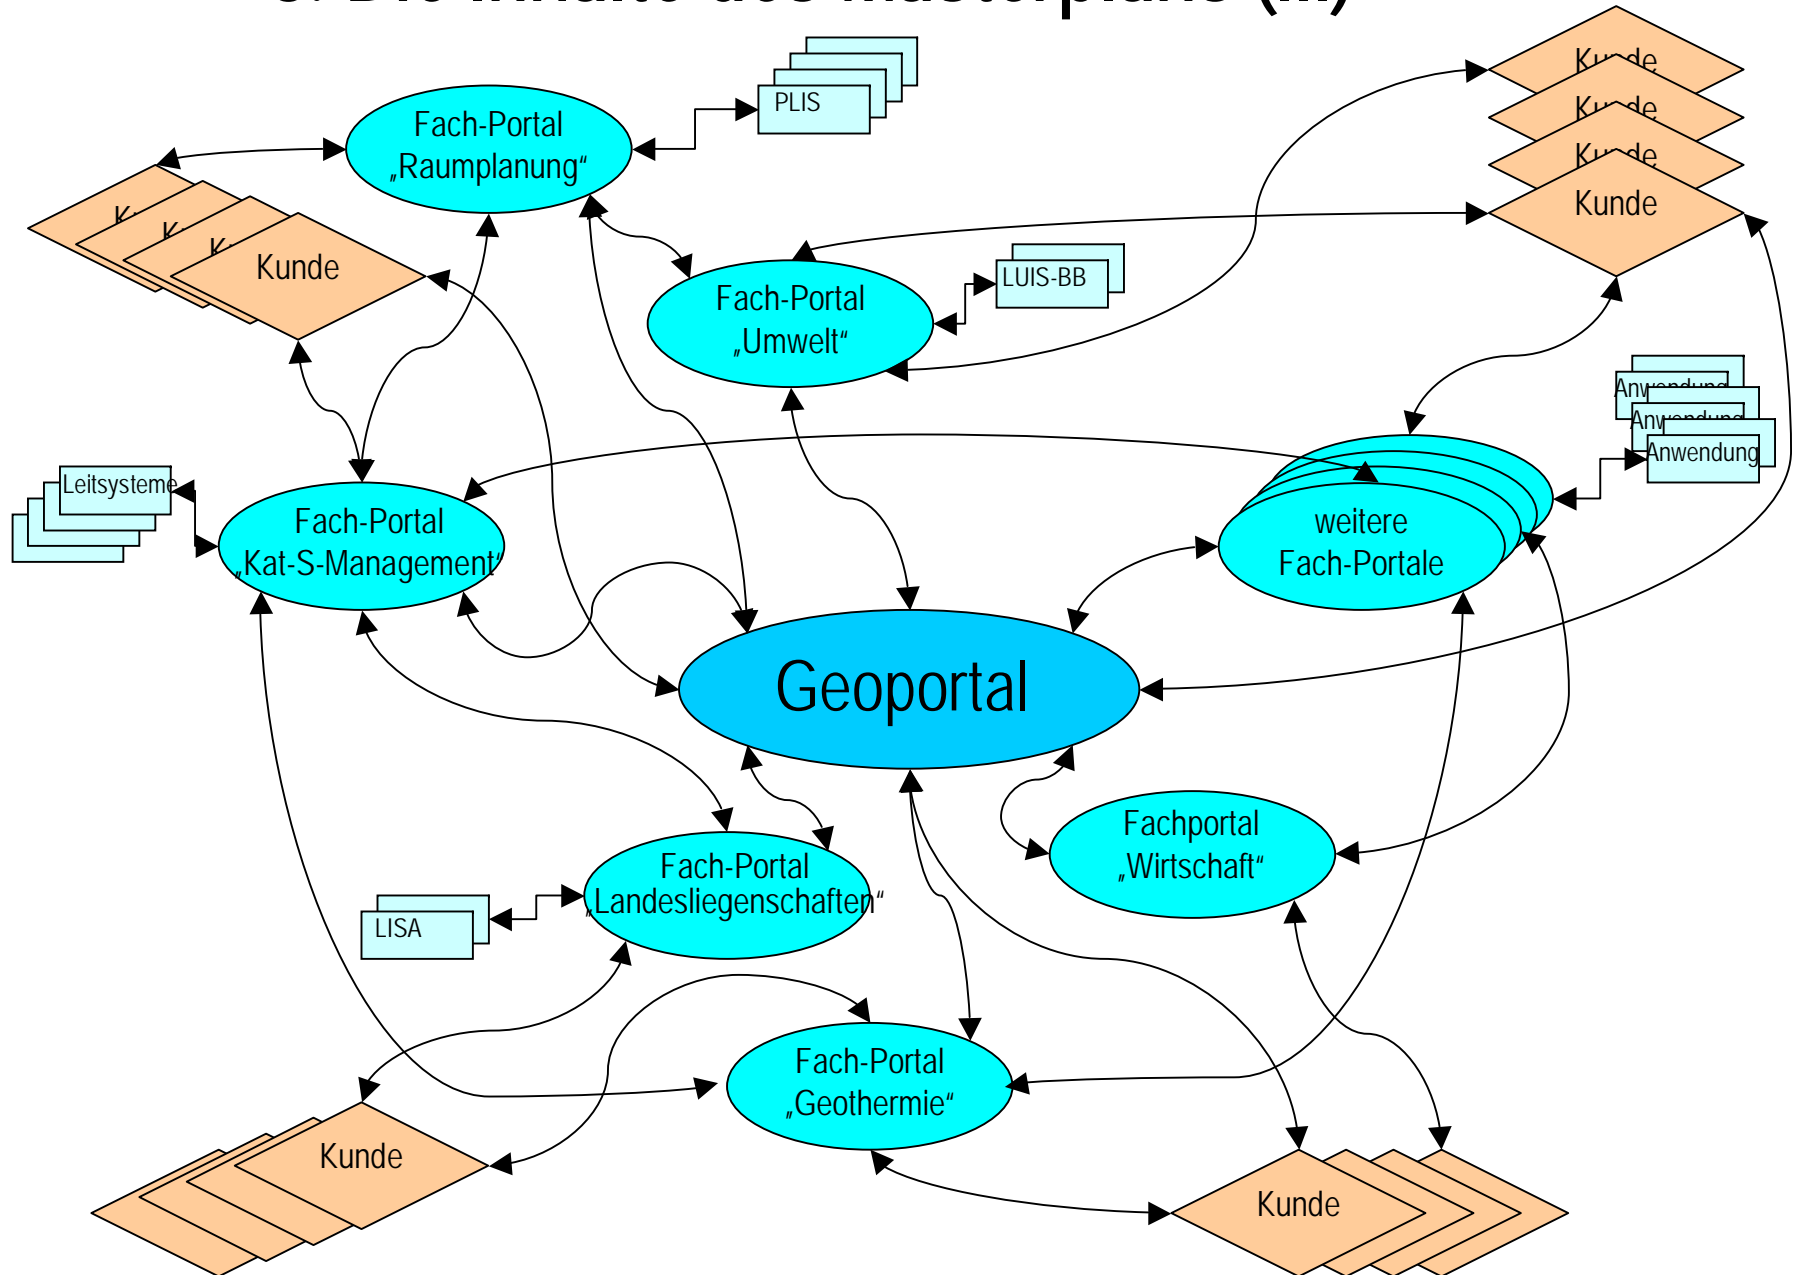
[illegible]

Fach-Portal „Raumplanung“

PLIS

Kunde

Kunde

Kunde

Kunde

K

K

K

Kunde

Fach-Portal „Umwelt“

LUIS-BB

Anwendung

Anwendung

Anwendung

Leitsysteme

Fach-Portal „Kat-S-Management“

weitere Fach-Portale

Geoportal

Fachportal „Wirtschaft“

Fach-Portal „Landesliegenschaften“

LISA

Fach-Portal „Geothermie“

Kunde

Kunde